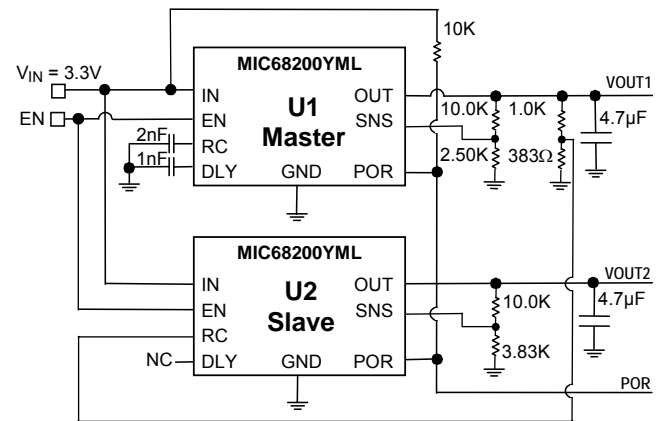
10K

$V_{IN}$ = 3.3V

EN

MIC68200YML

IN
EN
RC
DLY

U1
Master

OUT
SNS
GND
POR

2nF
1nF

VOUT1

10.0K
1.0K
2.50K
383Ω
4.7µF

MIC68200YML

IN
EN
RC
DLY

U2
Slave

OUT
SNS
GND
POR

NC

VOUT2

10.0K
3.83K
4.7µF

POR